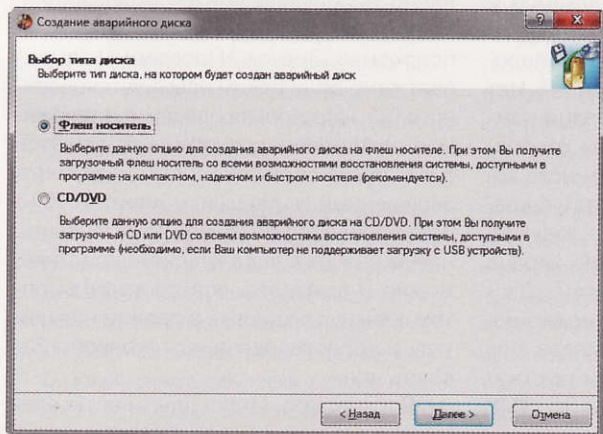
Создание аварийного диска

Выбор типа диска
Выберите тип диска, на котором будет создан аварийный диск

Флеш носитель

Выберите данную опцию для создания аварийного диска на флеш носителе. При этом Вы получите загрузочный флеш носитель со всеми возможностями восстановления системы, доступными в программе на компактном, надежном и быстром носителе (рекомендуется).

CD/DVD

Выберите данную опцию для создания аварийного диска на CD/DVD. При этом Вы получите загрузочный CD или DVD со всеми возможностями восстановления системы, доступными в программе (необходимо, если Ваш компьютер не поддерживает загрузку с USB устройств).

< Назад
Далее >
Отмена